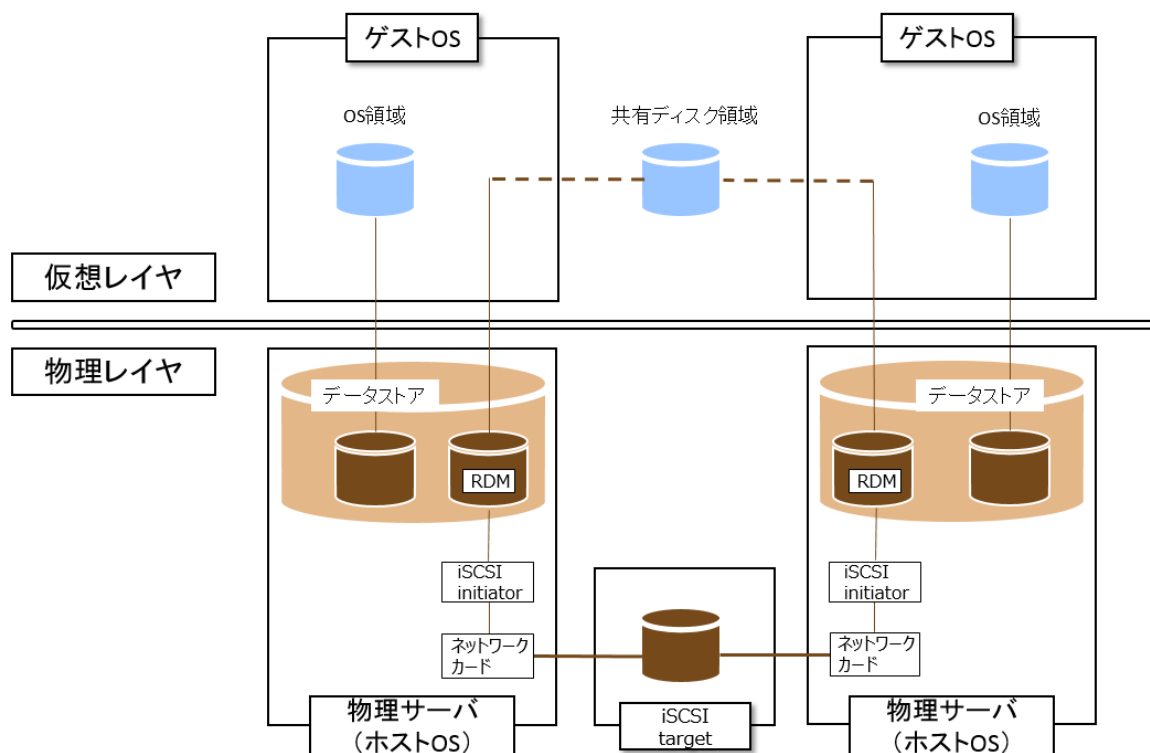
ゲストOS

ゲストOS

OS領域

共有ディスク領域

OS領域

仮想レイヤ

物理レイヤ

データストア

RDM

データストア

RDM

iSCSI initiator

iSCSI initiator

ネットワークカード

ネットワークカード

物理サーバ
（ホストOS）

iSCSI target

物理サーバ
（ホストOS）